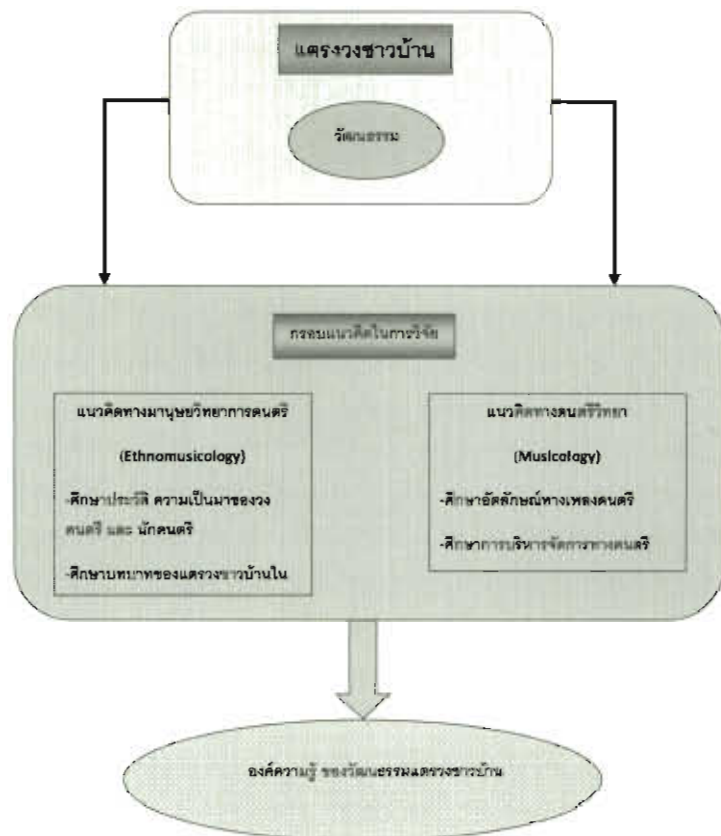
แตรวงชาวบ้าน

วัฒนธรรม

กรอบแนวคิดในการวิจัย

แนวคิดทางมานุษยวิทยาการดนตรี

(Ethnomusicology)

-ศึกษาประวัติ ความเป็นมาของวงดนตรี และ นักดนตรี

-ศึกษาบทบาทของแตรวงชาวบ้านใน

แนวคิดทางดนตรีวิทยา

(Musicology)

-ศึกษาอัตลักษณ์ทางเพลงดนตรี

-ศึกษาการบริหารจัดการทางดนตรี

องค์ความรู้ ของวัฒนธรรมแตรวงชาวบ้าน